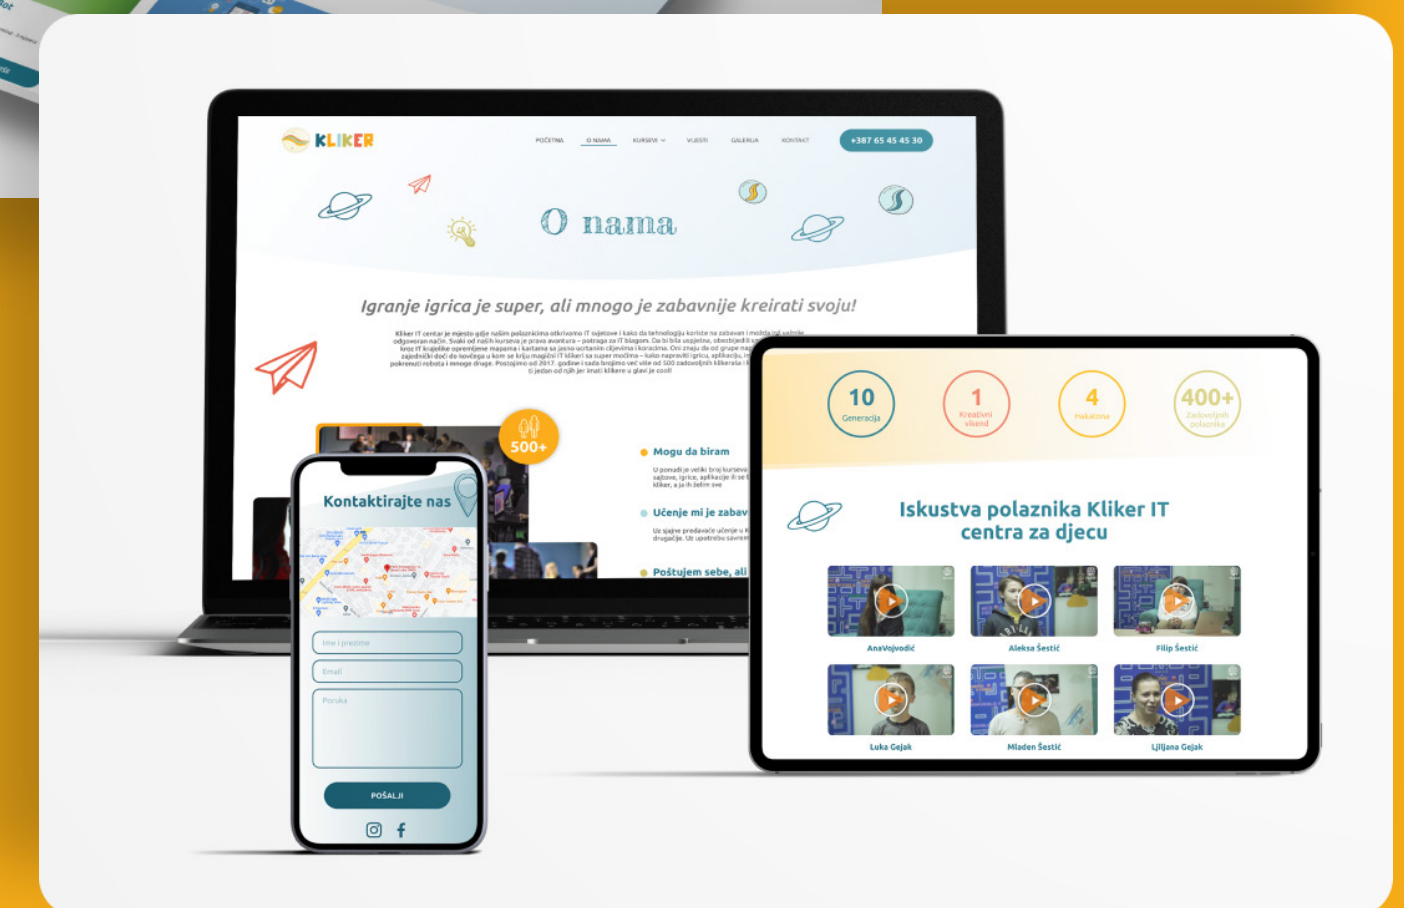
KLIKER

POČETNA O NAMA KURSEVI VIJESTI GALERIJA KONTAKT +387 65 45 45 30

O nama

Igranje igrica je super, ali mnogo je zabavnije kreirati svoju!

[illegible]

500+

Mogu da biram

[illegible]

Učenje mi je zabav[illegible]

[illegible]

Poštujem sebe, ali

Kontaktirajte nas

Ime i prezime

Email

Poruka

POŠALJI

10 Generacija

1 Kreativni vikend

4 Hakatona

400+ Zadovoljnih polaznika

Iskustva polaznika Kliker IT centra za djecu

AnaVojvodić

Aleksa Šestić

Filip Šestić

Luka Gejak

Mladen Šestić

Ljiljana Gejak